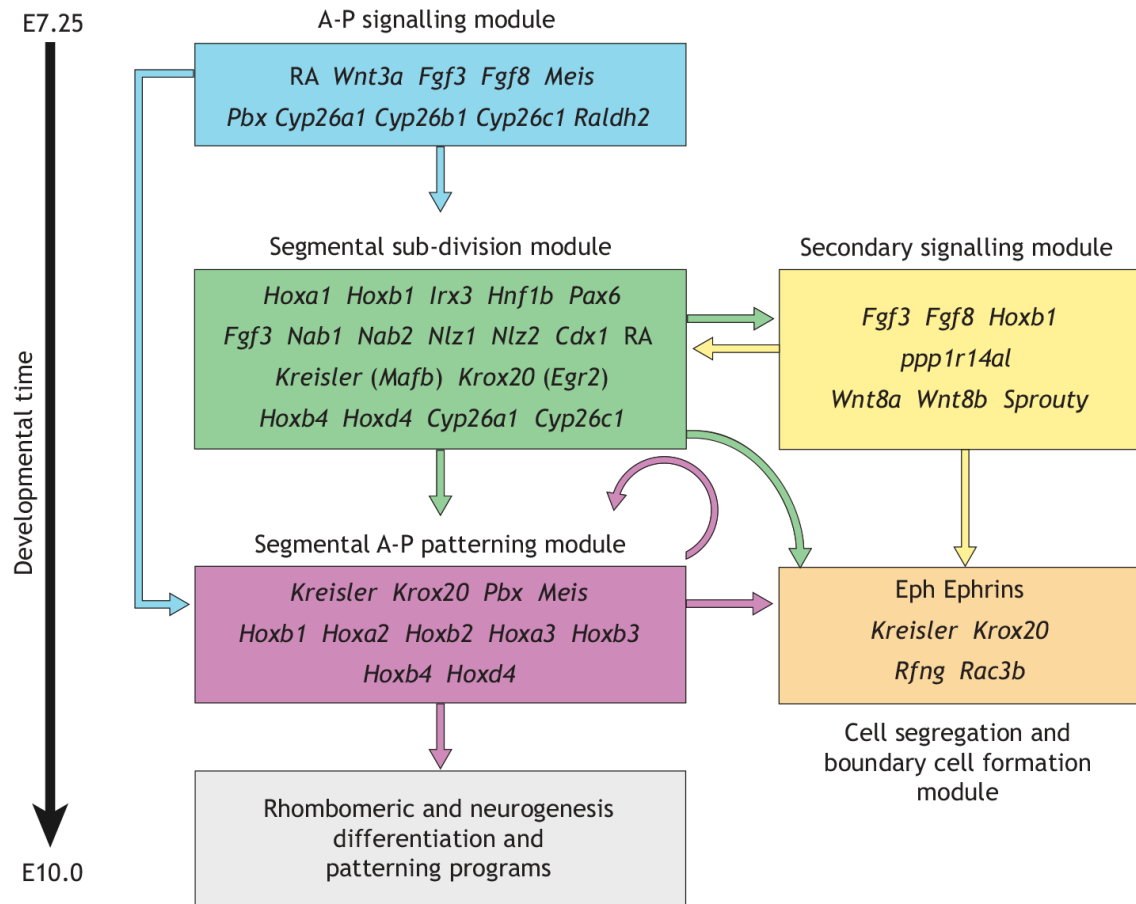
E7.25

Developmental time

E10.0

A-P signalling module

RA Wnt3a Fgf3 Fgf8 Meis
Pbx Cyp26a1 Cyp26b1 Cyp26c1 Raldh2

Segmental sub-division module

Hoxa1 Hoxb1 Irx3 Hnf1b Pax6
Fgf3 Nab1 Nab2 Nlz1 Nlz2 Cdx1 RA
Kreisler (Mafb) Krox20 (Egr2)
Hoxb4 Hoxd4 Cyp26a1 Cyp26c1

Secondary signalling module

Fgf3 Fgf8 Hoxb1
ppp1r14al
Wnt8a Wnt8b Sprouty

Segmental A-P patterning module

Kreisler Krox20 Pbx Meis
Hoxb1 Hoxa2 Hoxb2 Hoxa3 Hoxb3
Hoxb4 Hoxd4

Eph Ephrins
Kreisler Krox20
Rfng Rac3b

Cell segregation and boundary cell formation module

Rhombomeric and neurogenesis differentiation and patterning programs